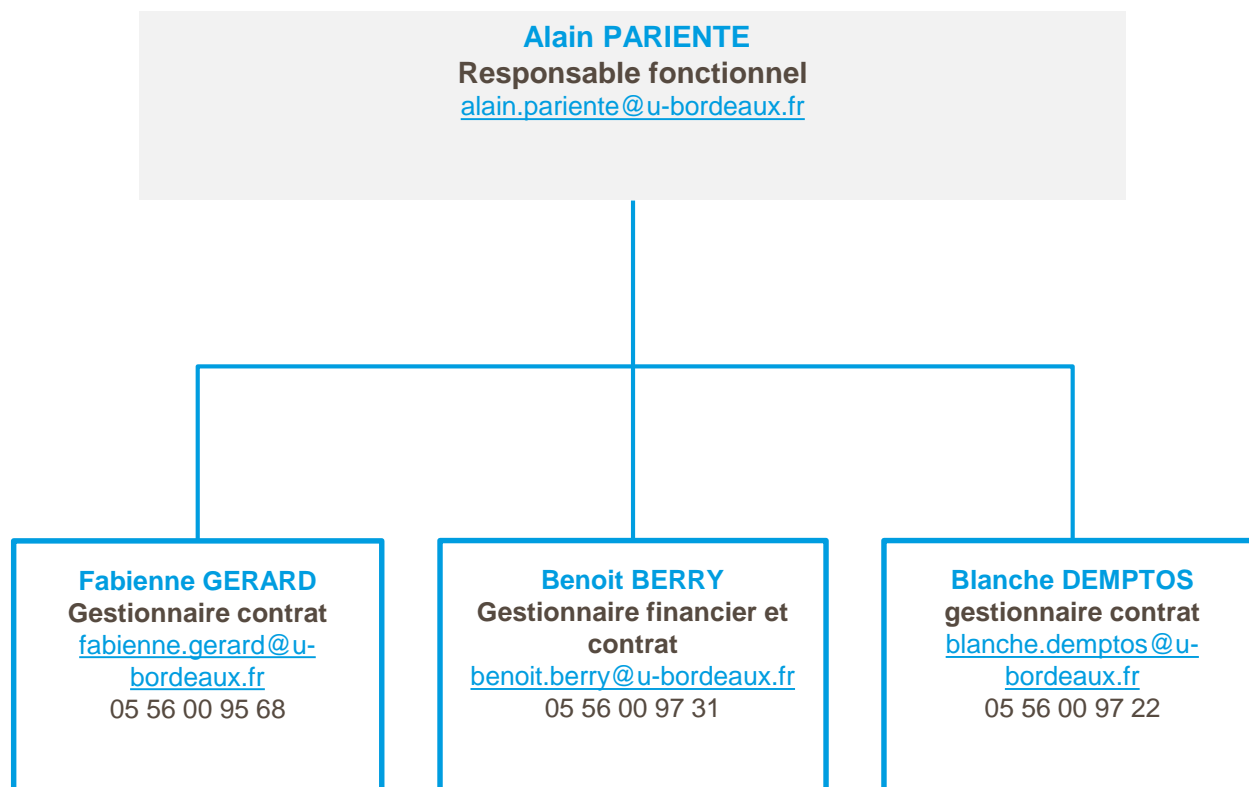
Alain PARIENTE
Responsable fonctionnel
alain.pariente@u-bordeaux.fr

Fabienne GERARD
Gestionnaire contrat
fabienne.gerard@u-bordeaux.fr
05 56 00 95 68

Benoit BERRY
Gestionnaire financier et contrat
benoit.berry@u-bordeaux.fr
05 56 00 97 31

Blanche DEMPTOS
gestionnaire contrat
blanche.demptos@u-bordeaux.fr
05 56 00 97 22